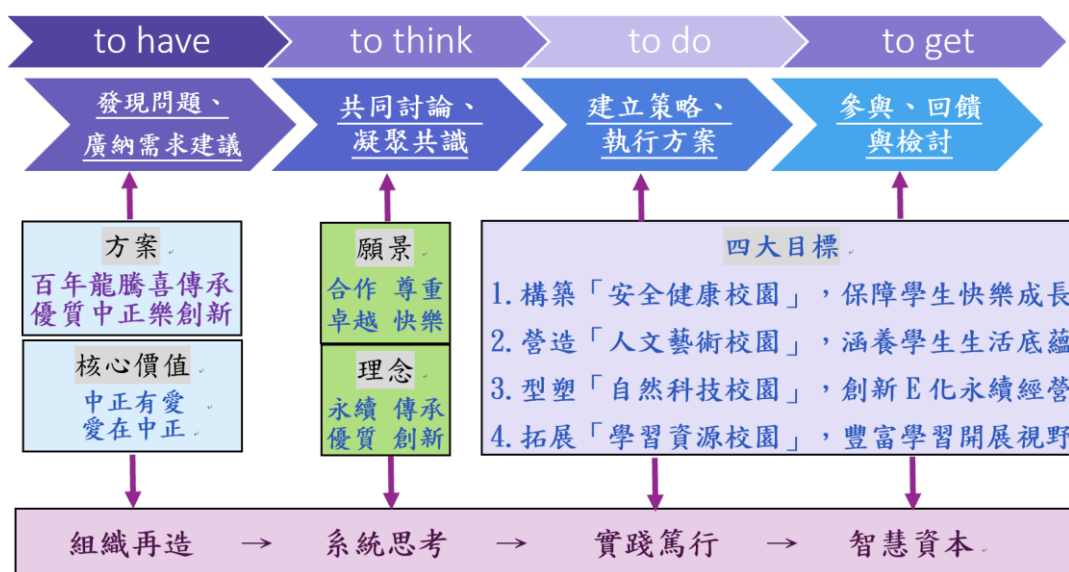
to have
to think
to do
to get

發現問題、
廣納需求建議

共同討論、
凝聚共識

建立策略、
執行方案

參與、回饋
與檢討

方案
百年龍騰喜傳承
優質中正樂創新

核心價值
中正有愛
愛在中正

願景
合作 尊重
卓越 快樂

理念
永續 傳承
優質 創新

四大目標
1. 構築「安全健康校園」，保障學生快樂成長
2. 營造「人文藝術校園」，涵養學生生活底蘊
3. 型塑「自然科技校園」，創新E化永續經營
4. 拓展「學習資源校園」，豐富學習開展視野

組織再造 → 系統思考 → 實踐篤行 → 智慧資本